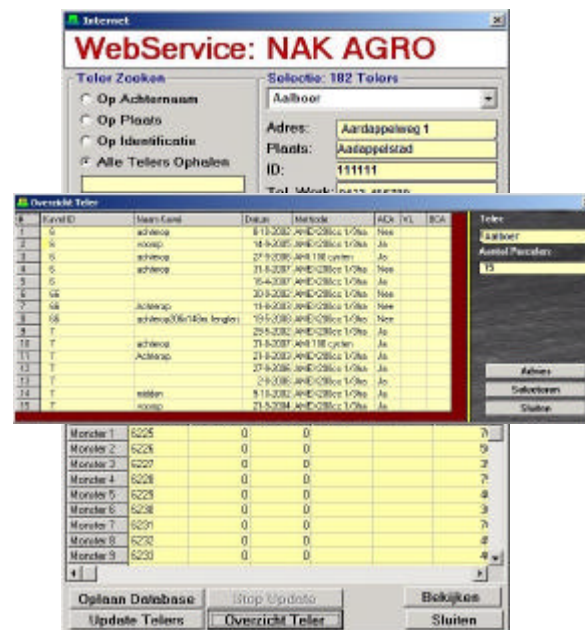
Internet

WebService: NAK AGRO

Teler Zoeken

Op Achternaam

Op Plaats

Op Identificatie

Alle Telers Ophalen

Selectie: 182 Telers

Aalboer

Adres: Aardappelweg 1

Plaats: Aardappelstad

ID: 111111

Tel. Werk: 0612-456789

Overzicht Teler

| # | Kavel ID | Naam Kavel | Datum | Methode | ACk | XL | BCA |
|---|---|---|---|---|---|---|---|
| 1 | 6 | achterop | 8-10-2002 | AHID/2/Bco 1/3ha | Nee | | |
| 2 | 6 | voorop | 18-9-2005 | AHID/2/Bco 1/3ha | Nee | | |
| 3 | 6 | achterop | 27-9-2006 | AHI 1/8 cysten | Ja | | |
| 4 | 6 | achterop | 21-8-2007 | AHID/2/Bco 1/3ha | Nee | | |
| 5 | 6 | | 16-4-2007 | AHID/2/Bco 1/3ha | Ja | | |
| 6 | 66 | | 30-9-2006 | AHID/2/Bco 1/3ha | Nee | | |
| 7 | 66 | Achterop | 11-9-2003 | AHID/2/Bco 1/3ha | Nee | | |
| 8 | 66 | achterop306x140m (lengte) | 19-9-2006 | AHID/2/Bco 1/3ha | Nee | | |
| 9 | 7 | | 29-9-2002 | AHID/2/Bco 1/3ha | Ja | | |
| 10 | 7 | achterop | 21-8-2007 | AHI 1/8 cysten | Ja | | |
| 11 | 7 | Achterop | 21-8-2003 | AHID/2/Bco 1/3ha | Ja | | |
| 12 | 7 | | 27-9-2006 | AHID/2/Bco 1/3ha | Ja | | |
| 13 | 7 | | 2-9-2006 | AHID/2/Bco 1/3ha | Ja | | |
| 14 | 7 | midden | 8-10-2002 | AHID/2/Bco 1/3ha | Ja | | |
| 15 | 7 | voorop | 21-9-2004 | AHID/2/Bco 1/3ha | Ja | | |

Teler

Aalboer

Aantal Percelen

15

Advies

Selecteren

Sluiten

| | | | | |
|---|---|---|---|---|
| Monster 1 | 6225 | 0 | 0 | 7 |
| Monster 2 | 6226 | 0 | 0 | 5 |
| Monster 3 | 6227 | 0 | 0 | 3 |
| Monster 4 | 6228 | 0 | 0 | 7 |
| Monster 5 | 6229 | 0 | 0 | 4 |
| Monster 6 | 6230 | 0 | 0 | 3 |
| Monster 7 | 6231 | 0 | 0 | 7 |
| Monster 8 | 6232 | 0 | 0 | 4 |
| Monster 9 | 6233 | 0 | 0 | 4 |

Opslaan Database

Stop Update

Bekijken

Update Telers

Overzicht Teler

Sluiten